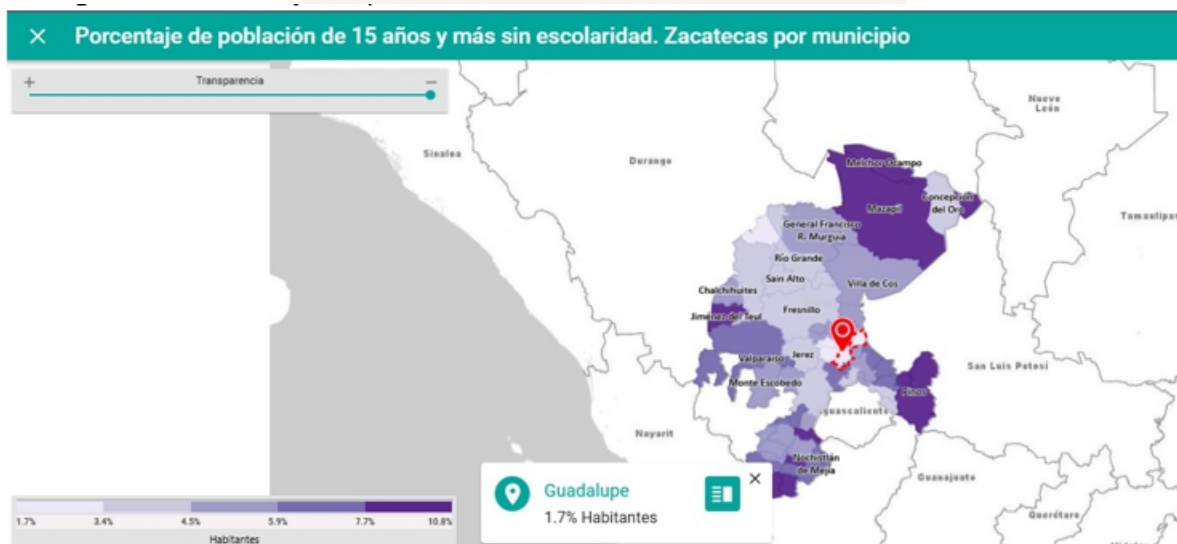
× Porcentaje de población de 15 años y más sin escolaridad. Zacatecas por municipio

+ Transparencia −

Nuevo León

Sinaloa

Durango

Melchor Ocampo

Concepción del Oro

Mazapil

Tamaulipas

General Francisco R. Murguía

Río Grande

Sain Alto

Chalchihuites

Villa de Cos

Fresnillo

Jiménez del Teul

Valparaíso

Jerez

San Luis Potosí

Monte Escobedo

Pinos

Aguascalientes

Nayarit

Nochistlán de Mejía

Guanajuato

Querétaro

Guadalupe
1.7% Habitantes

1.7% 3.4% 4.5% 5.9% 7.7% 10.8%
Habitantes